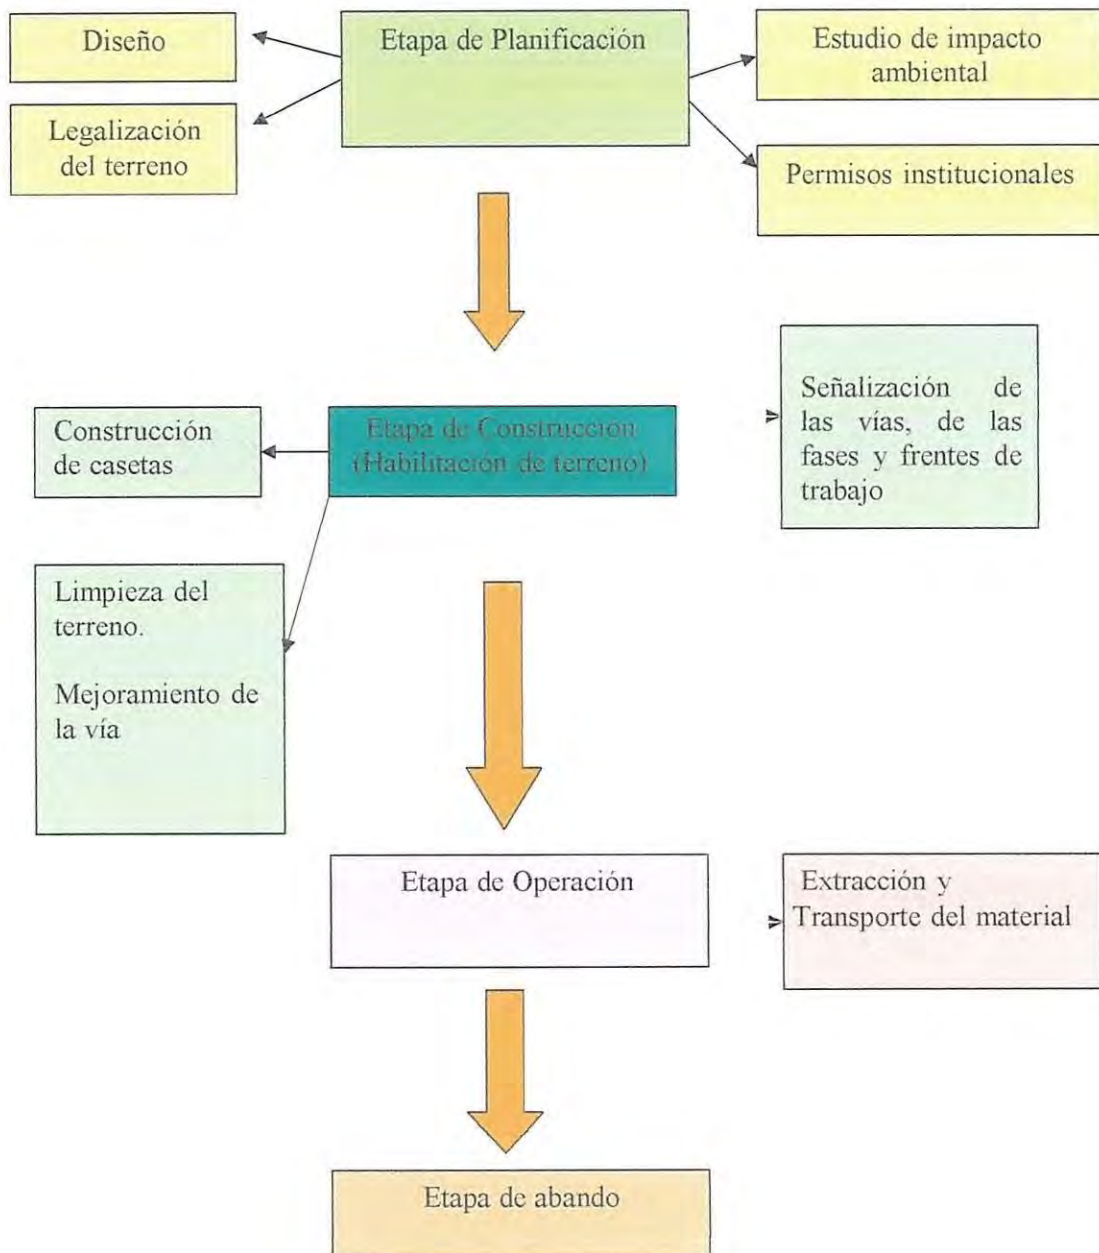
Etapa de Planificación

Diseño

Legalización del terreno

Estudio de impacto ambiental

Permisos institucionales

Etapa de Construcción (Habilitación de terreno)

Construcción de casetas

Limpieza del terreno.

Mejoramiento de la vía

Señalización de las vías, de las fases y frentes de trabajo

Etapa de Operación

Extracción y Transporte del material

Etapa de abando